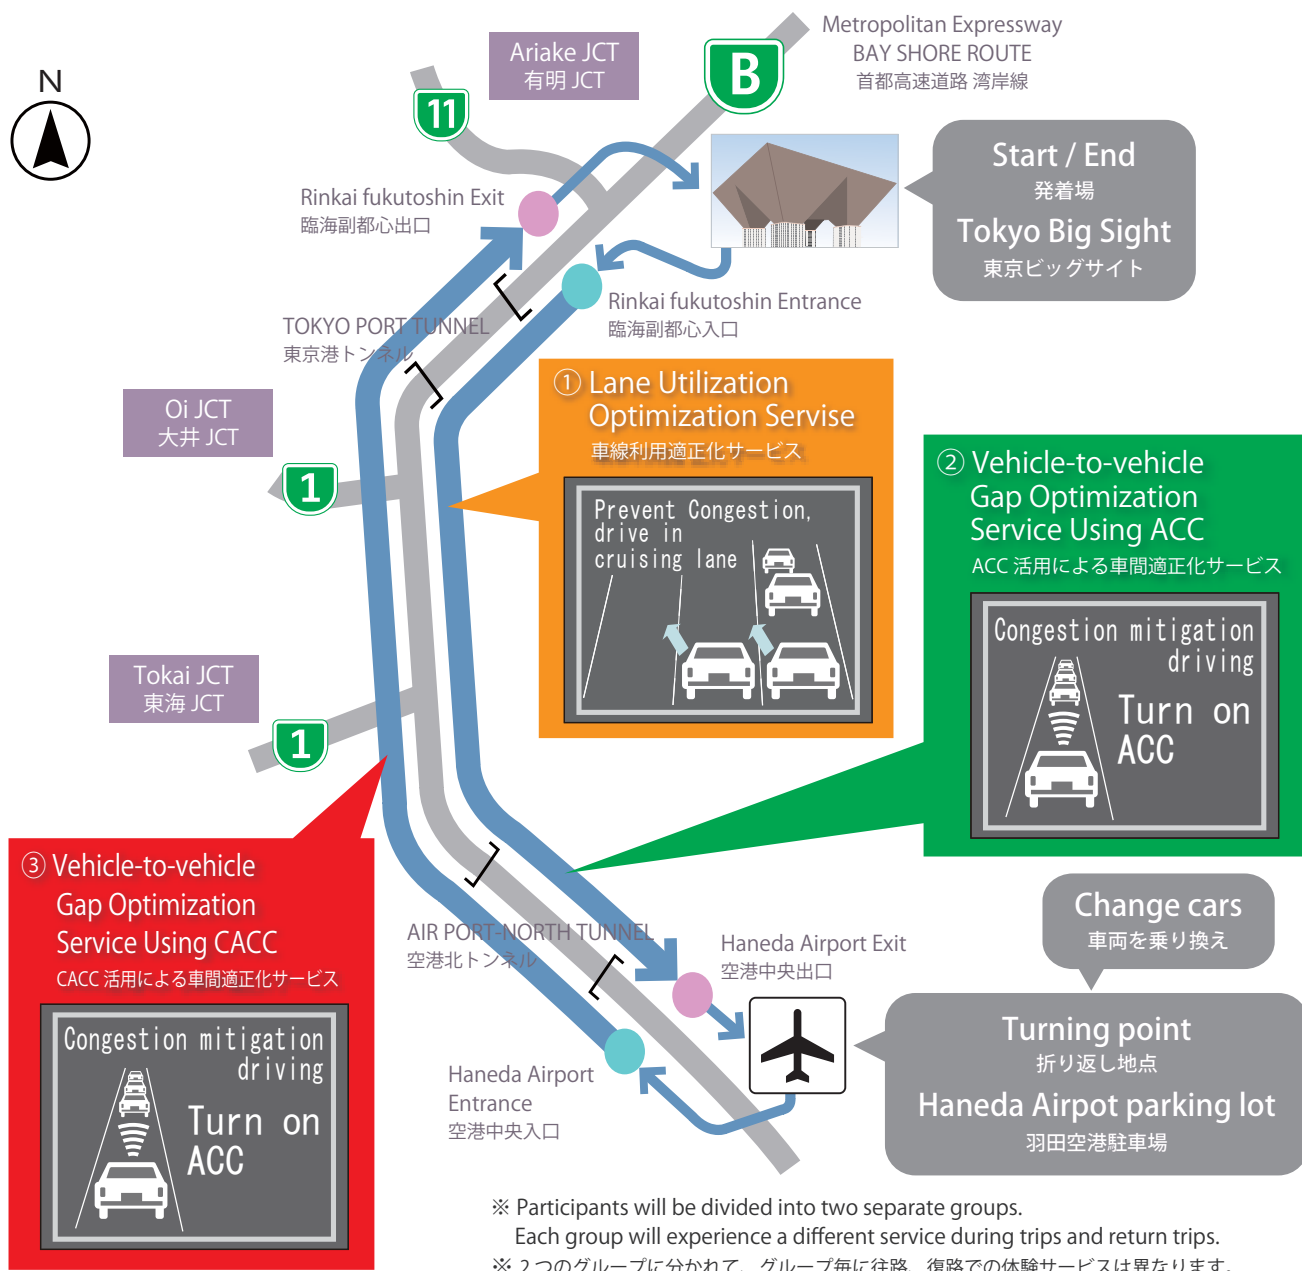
N

Ariake JCT
有明 JCT

11

B

Metropolitan Expressway
BAY SHORE ROUTE
首都高速道路 湾岸線

Start / End
発着場
Tokyo Big Sight
東京ビッグサイト

Rinkai fukutoshin Exit
臨海副都心出口

Rinkai fukutoshin Entrance
臨海副都心入口

TOKYO PORT TUNNEL
東京港トンネル

Oi JCT
大井 JCT

1

① Lane Utilization Optimization Servise
車線利用適正化サービス

Prevent Congestion, drive in cruising lane

② Vehicle-to-vehicle Gap Optimization Service Using ACC
ACC 活用による車間適正化サービス

Congestion mitigation driving
Turn on ACC

Tokai JCT
東海 JCT

1

③ Vehicle-to-vehicle Gap Optimization Service Using CACC
CACC 活用による車間適正化サービス

Congestion mitigation driving
Turn on ACC

AIR PORT-NORTH TUNNEL
空港北トンネル

Haneda Airport Exit
空港中央出口

Change cars
車両を乗り換え

Turning point
折り返し地点
Haneda Airpot parking lot
羽田空港駐車場

Haneda Airport Entrance
空港中央入口

※ Participants will be divided into two separate groups.
Each group will experience a different service during trips and return trips.
※ 2つのグループに分かれて、グループ毎に往路、復路での体験サービスは異なります。